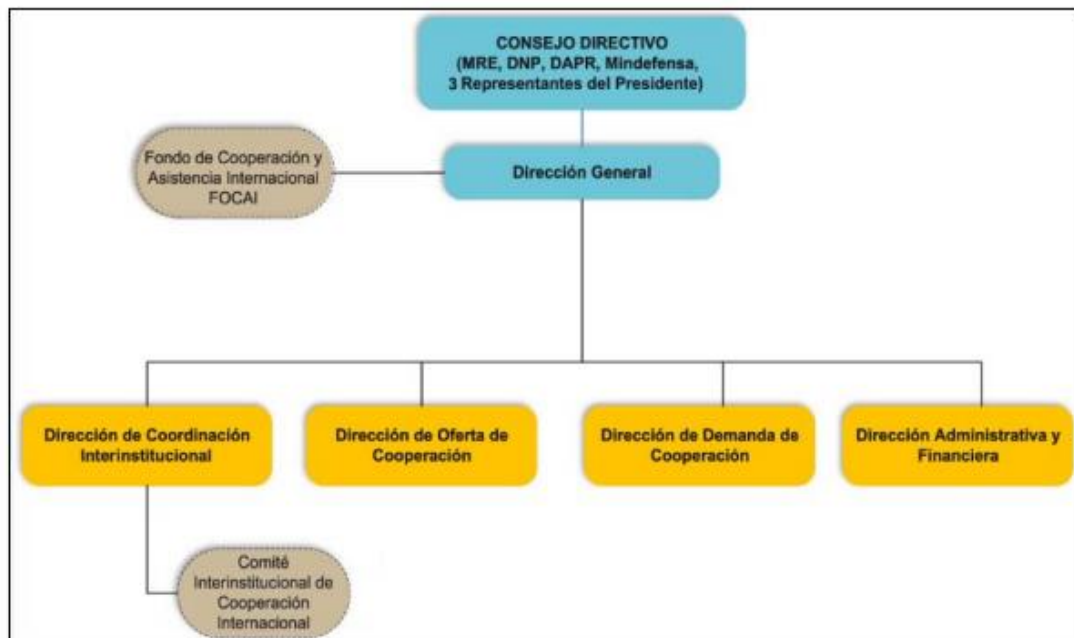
CONSEJO DIRECTIVO
(MRE, DNP, DAPR, Mindefensa, 3 Representantes del Presidente)

Fondo de Cooperación y Asistencia Internacional FOCAI

Dirección General

Dirección de Coordinación Interinstitucional

Dirección de Oferta de Cooperación

Dirección de Demanda de Cooperación

Dirección Administrativa y Financiera

Comité Interinstitucional de Cooperación Internacional